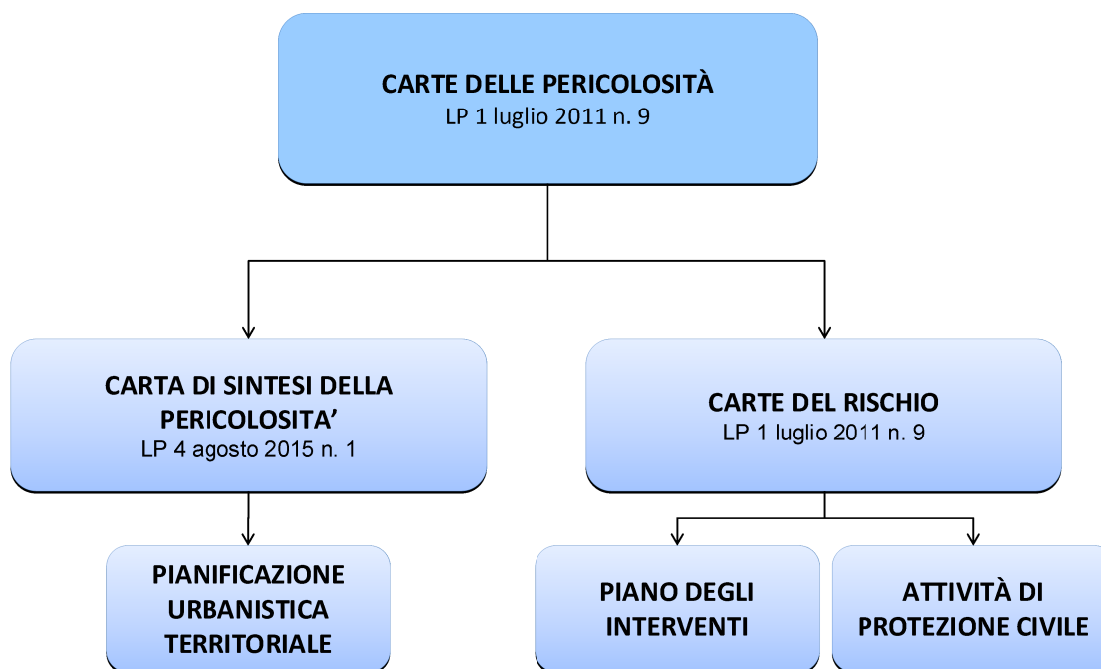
CARTE DELLE PERICOLOSITÀ
LP 1 luglio 2011 n. 9

CARTA DI SINTESI DELLA PERICOLOSITA’
LP 4 agosto 2015 n. 1

CARTE DEL RISCHIO
LP 1 luglio 2011 n. 9

PIANIFICAZIONE URBANISTICA TERRITORIALE

PIANO DEGLI INTERVENTI

ATTIVITÀ DI PROTEZIONE CIVILE